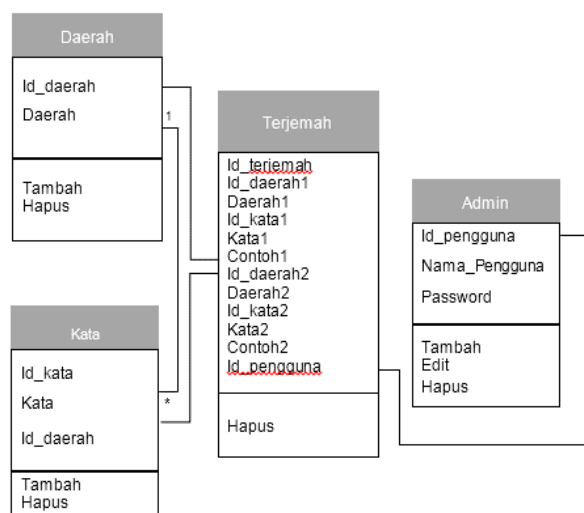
Daerah

Id_daerah
Daerah

Tambah
Hapus

1

Terjemah

Id_terjemah
Id_daerah1
Daerah1
Id_kata1
Kata1
Contoh1
Id_daerah2
Daerah2
Id_kata2
Kata2
Contoh2
Id_pengguna

Hapus

Admin

Id_pengguna
Nama_Pengguna
Password

Tambah
Edit
Hapus

Kata

Id_kata
Kata
Id_daerah

Tambah
Hapus

*